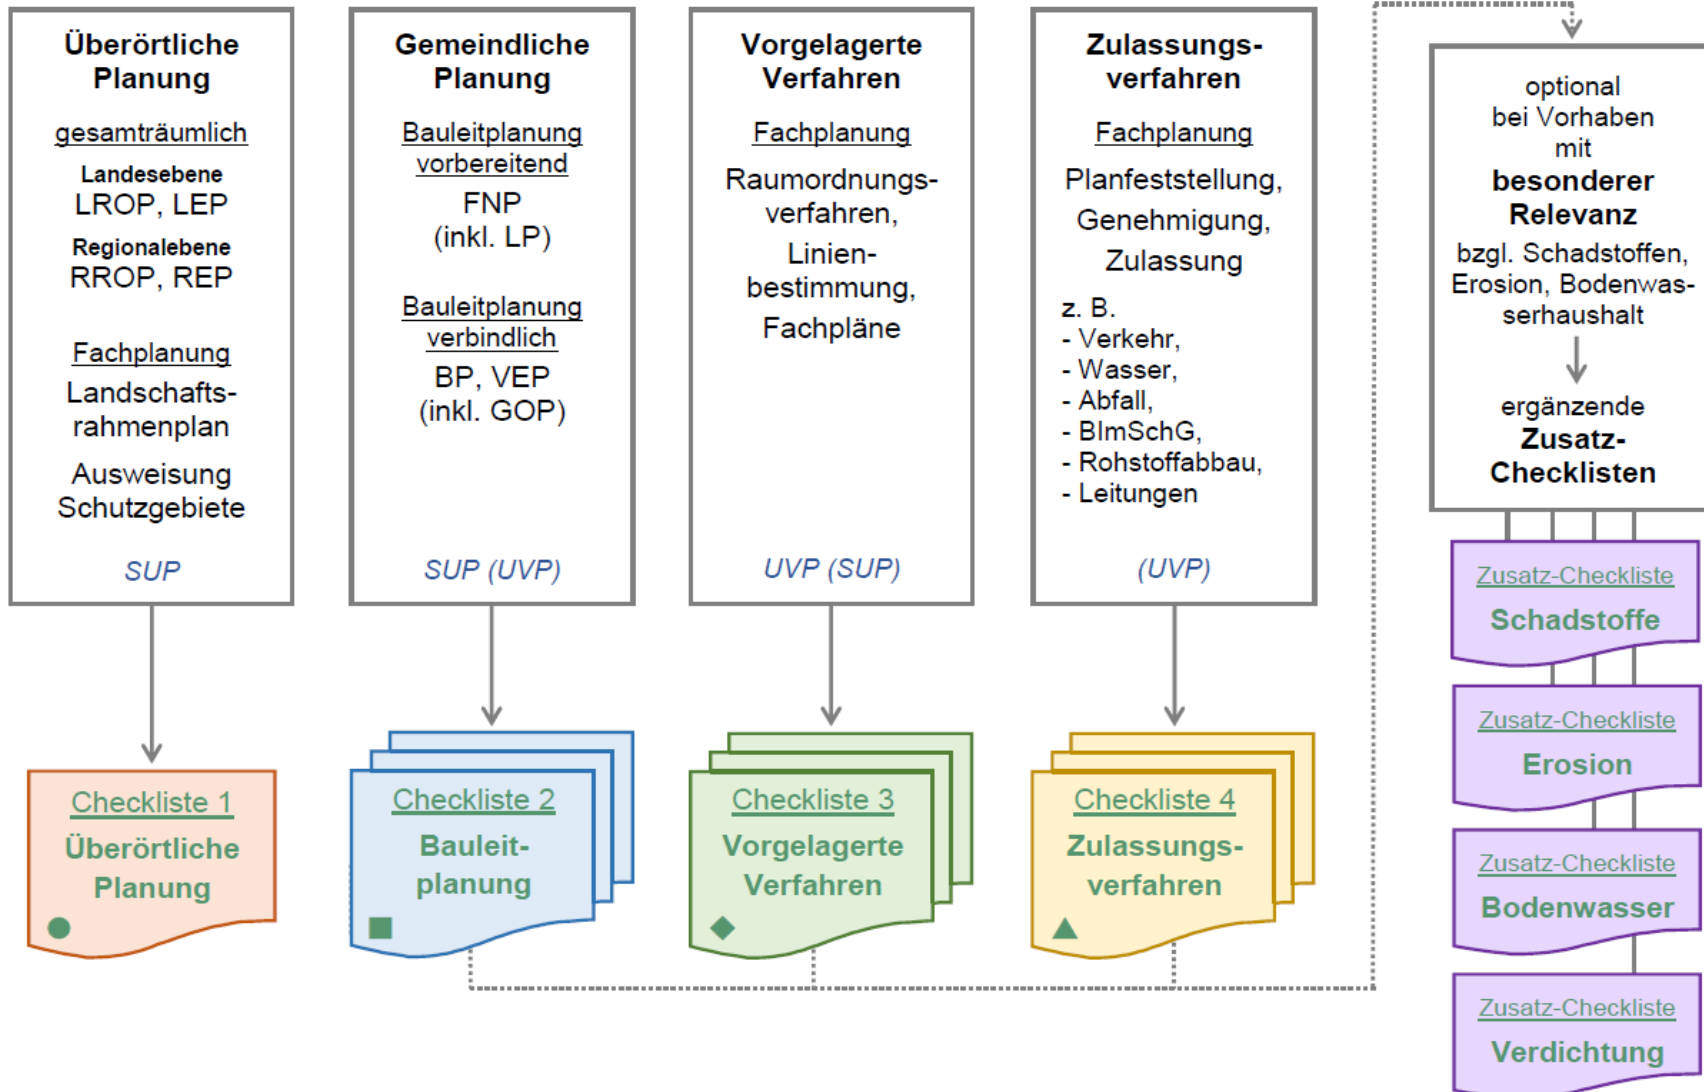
Überörtliche Planung

gesamträumlich

Landesebene
LROP, LEP

Regionalebene
RROP, REP

Fachplanung
Landschaftsrahmenplan

Ausweisung Schutzgebiete

SUP

Gemeindliche Planung

Bauleitplanung vorbereitend
FNP (inkl. LP)

Bauleitplanung verbindlich
BP, VEP (inkl. GOP)

SUP (UVP)

Vorgelagerte Verfahren

Fachplanung

Raumordnungsverfahren,

Linienbestimmung,

Fachpläne

UVP (SUP)

Zulassungsverfahren

Fachplanung

Planfeststellung,

Genehmigung,

Zulassung

z. B.
- Verkehr,
- Wasser,
- Abfall,
- BImSchG,
- Rohstoffabbau,
- Leitungen

(UVP)

optional bei Vorhaben mit **besonderer Relevanz** bzgl. Schadstoffen, Erosion, Bodenwasserhaushalt

ergänzende **Zusatz-Checklisten**

Checkliste 1
Überörtliche Planung

Checkliste 2
Bauleitplanung

Checkliste 3
Vorgelagerte Verfahren

Checkliste 4
Zulassungsverfahren

Zusatz-Checkliste
Schadstoffe

Zusatz-Checkliste
Erosion

Zusatz-Checkliste
Bodenwasser

Zusatz-Checkliste
Verdichtung